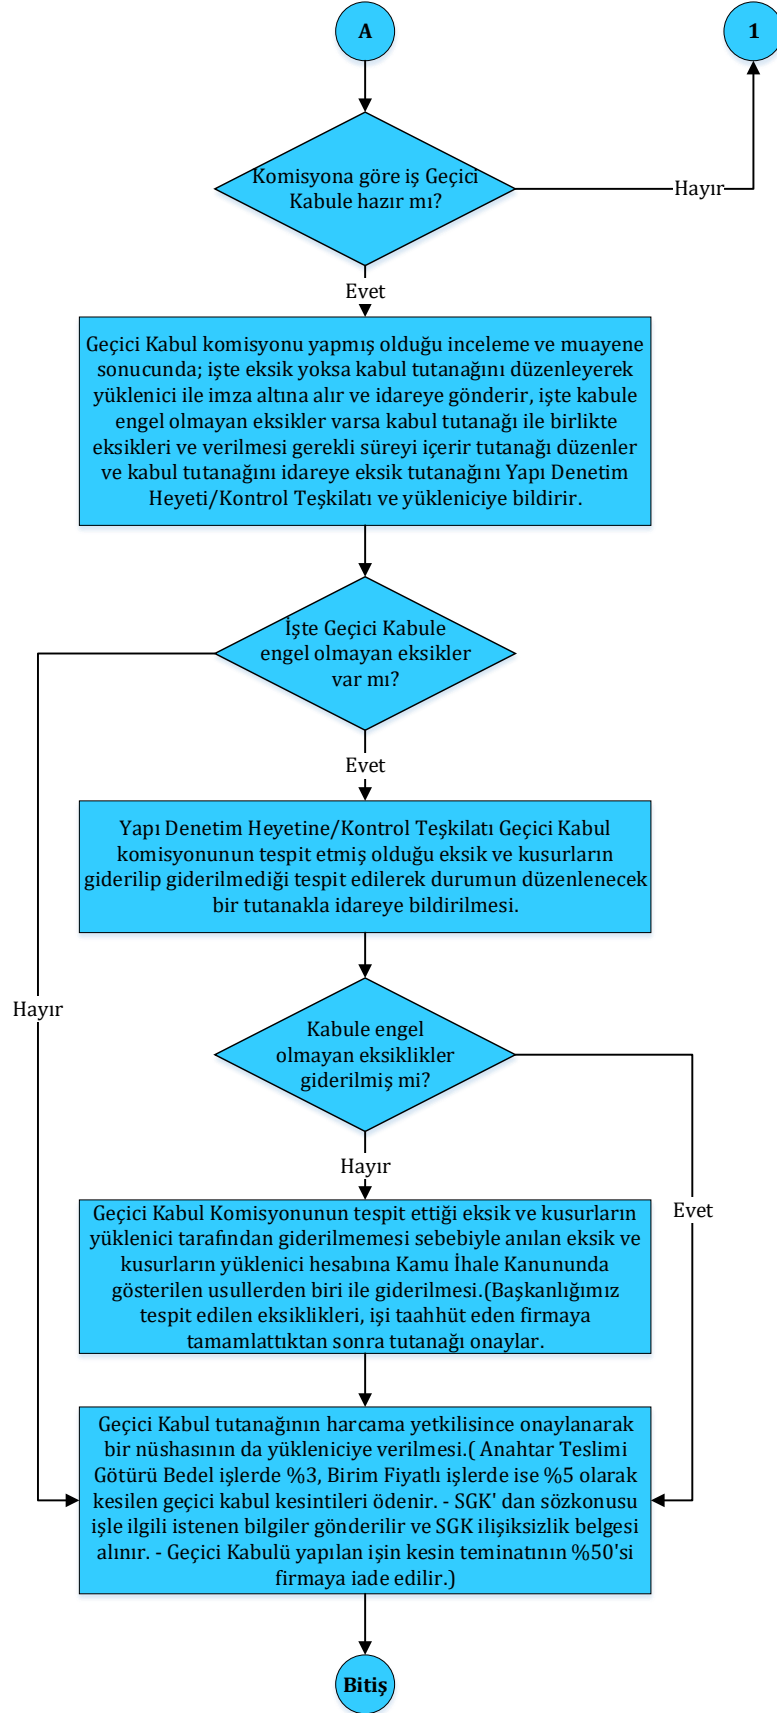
A

1

Komisyona göre iş Geçici Kabule hazır mı?

Hayır

Evet

Geçici Kabul komisyonu yapmış olduğu inceleme ve muayene sonucunda; işte eksik yoksa kabul tutanağını düzenleyerek yüklenici ile imza altına alır ve idareye gönderir, işte kabule engel olmayan eksikler varsa kabul tutanağı ile birlikte eksikleri ve verilmesi gerekli süreyi içerir tutanağı düzenler ve kabul tutanağını idareye eksik tutanağını Yapı Denetim Heyeti/Kontrol Teşkilatı ve yükleniciye bildirir.

İşte Geçici Kabule engel olmayan eksikler var mı?

Evet

Hayır

Yapı Denetim Heyetine/Kontrol Teşkilatı Geçici Kabul komisyonunun tespit etmiş olduğu eksik ve kusurların giderilip giderilmediği tespit edilerek durumun düzenlenecek bir tutanakla idareye bildirilmesi.

Kabule engel olmayan eksiklikler giderilmiş mi?

Hayır

Evet

Geçici Kabul Komisyonunun tespit ettiği eksik ve kusurların yüklenici tarafından giderilmemesi sebebiyle anılan eksik ve kusurların yüklenici hesabına Kamu İhale Kanununda gösterilen usullerden biri ile giderilmesi.(Başkanlığımız tespit edilen eksiklikleri, işi taahhüt eden firmaya tamamlattıktan sonra tutanağı onaylar.

Geçici Kabul tutanağının harcama yetkilisince onaylanarak bir nüshasının da yükleniciye verilmesi.( Anahtar Teslimi Götürü Bedel işlerde %3, Birim Fiyatlı işlerde ise %5 olarak kesilen geçici kabul kesintileri ödenir. - SGK' dan sözkonusu işle ilgili istenen bilgiler gönderilir ve SGK ilişiksizlik belgesi alınır. - Geçici Kabulü yapılan işin kesin teminatının %50'si firmaya iade edilir.)

Bitiş